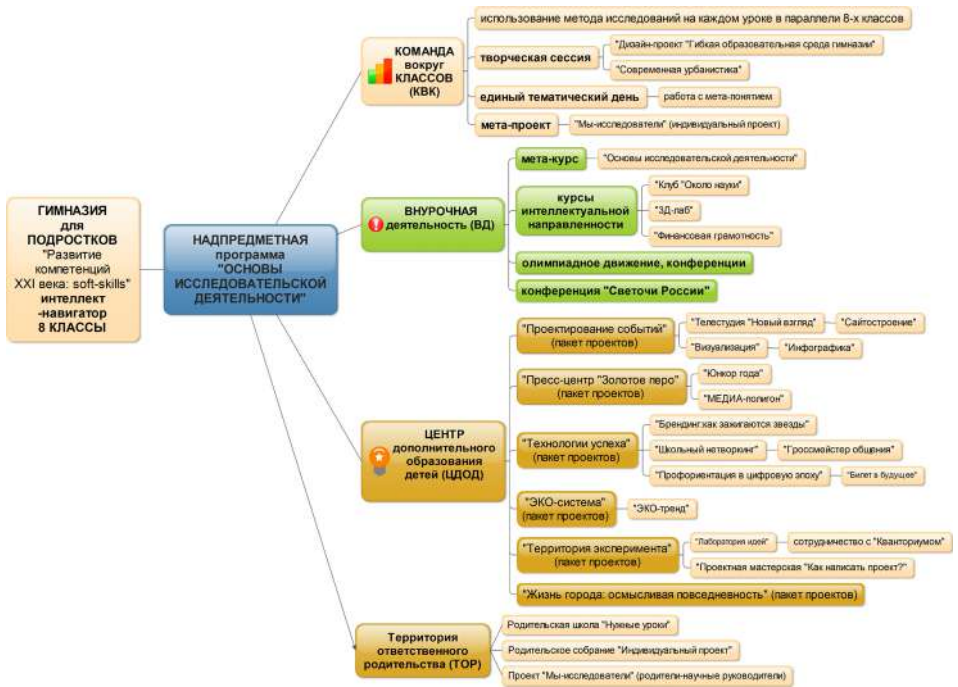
ГИМНАЗИЯ для ПОДРОСТКОВ "Развитие компетенций XXI века: soft-skills" интеллект -навигатор 8 КЛАССЫ

НАДПРЕДМЕТНАЯ программа "ОСНОВЫ ИССЛЕДОВАТЕЛЬСКОЙ ДЕЯТЕЛЬНОСТИ"

КОМАНДА вокруг КЛАССОВ (КВК)

использование метода исследований на каждом уроке в параллели 8-х классов

творческая сессия

"Дизайн-проект "Гибкая образовательная среда гимназии"

"Современная урбанистика"

единый тематический день

работа с мета-понятием

мета-проект

"Мы-исследователи" (индивидуальный проект)

ВНУРОЧНАЯ деятельность (ВД)

мета-курс

"Основы исследовательской деятельности"

курсы интеллектуальной направленности

"Клуб "Около науки"

"3Д-лаб"

"Финансовая грамотность"

олимпиадное движение, конференции

конференция "Светочи России"

ЦЕНТР дополнительного образования детей (ЦДОД)

"Проектирование событий" (пакет проектов)

"Телестудия "Новый взгляд"

"Сайтостроение"

"Визуализация"

"Инфографика"

"Пресс-центр "Золотое перо" (пакет проектов)

"Юнкор года"

"МЕДИА-полигон"

"Технологии успеха" (пакет проектов)

"Брендинг:как зажигаются звезды"

"Школьный нетворкинг"

"Гроссмейстер общения"

"Профориентация в цифровую эпоху"

"Билет в будущее"

"ЭКО-система" (пакет проектов)

"ЭКО-тренд"

"Территория эксперимента" (пакет проектов)

"Лаборатория идей"

сотрудничество с "Кванториумом"

"Проектная мастерская "Как написать проект?"

"Жизнь города: осмысливая повседневность" (пакет проектов)

Территория ответственного родительства (ТОР)

Родительская школа "Нужные уроки"

Родительское собрание "Индивидуальный проект"

Проект "Мы-исследователи" (родители-научные руководители)